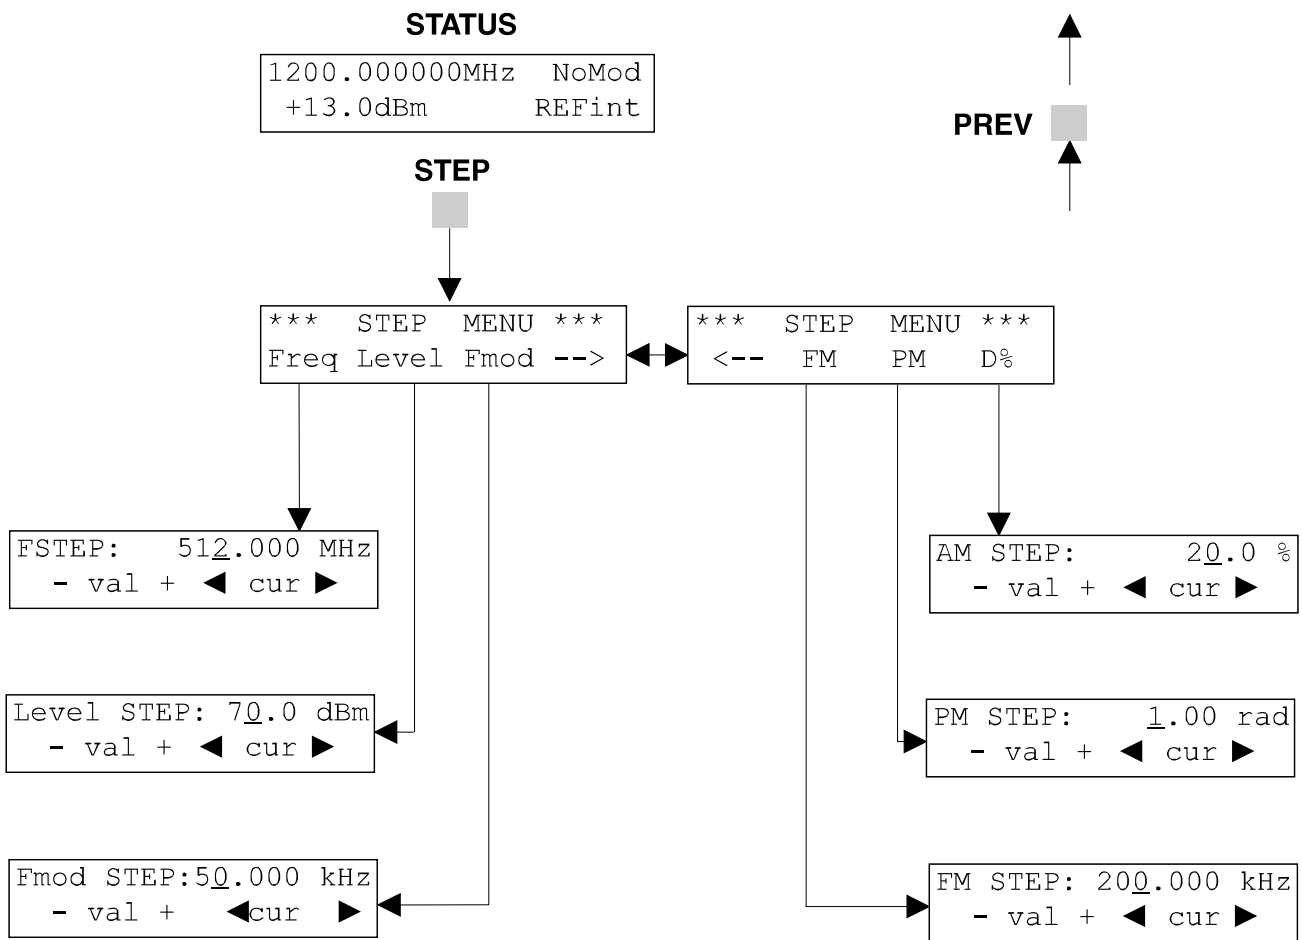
STATUS

1200.000000MHz NoMod
+13.0dBm REFint

PREV

STEP

*** STEP MENU ***
Freq Level Fmod -->

*** STEP MENU ***
<-- FM PM D%

FSTEP: 512.000 MHz
- val + ◀ cur ▶

AM STEP: 20.0 %
- val + ◀ cur ▶

Level STEP: 70.0 dBm
- val + ◀ cur ▶

PM STEP: 1.00 rad
- val + ◀ cur ▶

Fmod STEP:50.000 kHz
- val + ◀cur ▶

FM STEP: 200.000 kHz
- val + ◀ cur ▶